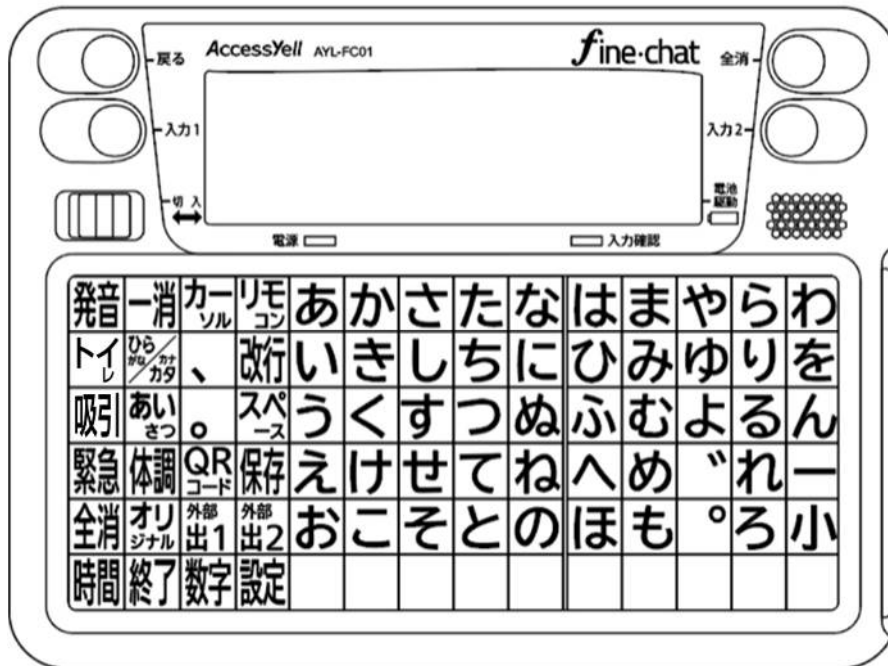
戻る
AccessYell AYL-FC01
fine·chat
全消
入力1
入力2
切 入
電池駆動
電源
入力確認

| 発音 | 一消 | カーソル | リモコン | あ | か | さ | た | な | は | ま | や | ら | わ |
|---|---|---|---|---|---|---|---|---|---|---|---|---|---|
| トイレ | ひらがな/カタカナ | 、 | 改行 | い | き | し | ち | に | ひ | み | ゆ | り | を |
| 吸引 | あいさつ | 。 | スペース | う | く | す | つ | ぬ | ふ | む | よ | る | ん |
| 緊急 | 体調 | QRコード | 保存 | え | け | せ | て | ね | へ | め | ゛ | れ | ー |
| 全消 | オリジナル | 外部出1 | 外部出2 | お | こ | そ | と | の | ほ | も | ゜ | ろ | 小 |
| 時間 | 終了 | 数字 | 設定 | | | | | | | | | | |